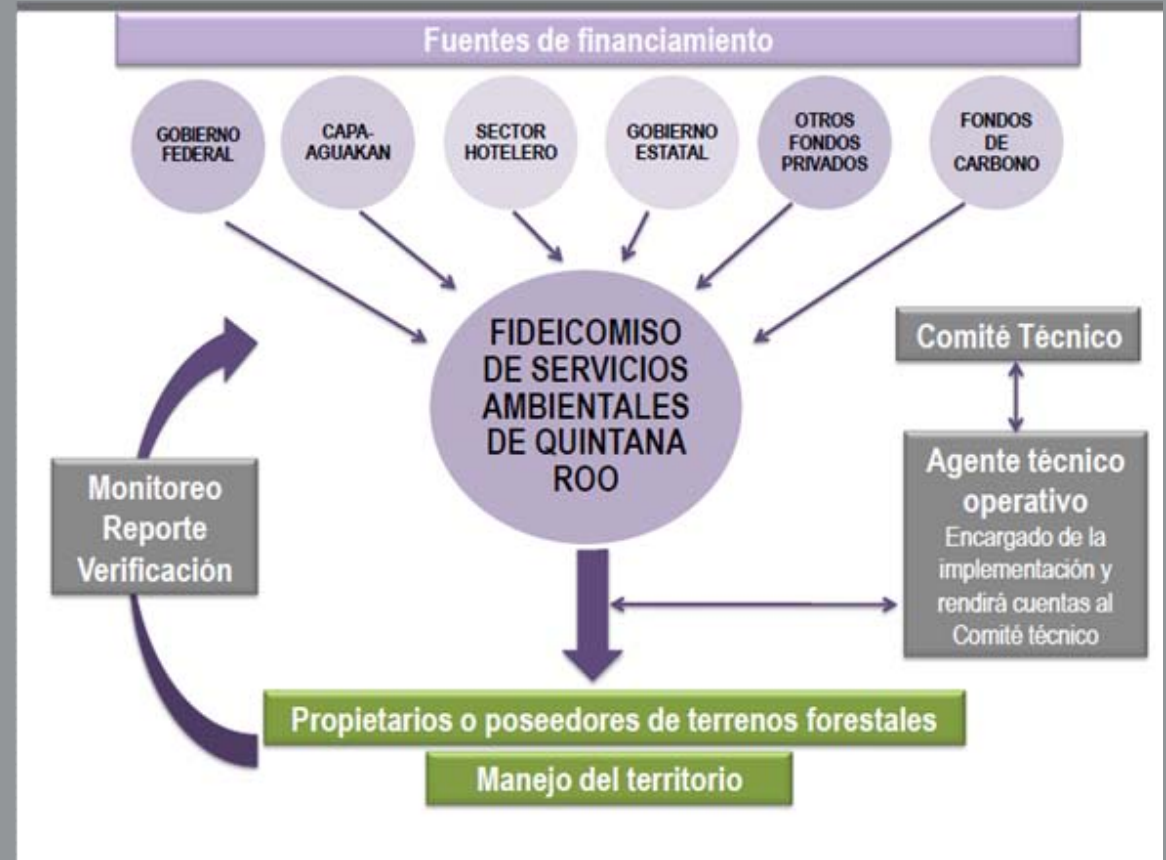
Fuentes de financiamiento

GOBIERNO FEDERAL

CAPA-AGUAKAN

SECTOR HOTELERO

GOBIERNO ESTATAL

OTROS FONDOS PRIVADOS

FONDOS DE CARBONO

FIDEICOMISO DE SERVICIOS AMBIENTALES DE QUINTANA ROO

Comité Técnico

Agente técnico operativo
Encargado de la implementación y rendirá cuentas al Comité técnico

Monitoreo
Reporte
Verificación

Propietarios o poseedores de terrenos forestales

Manejo del territorio